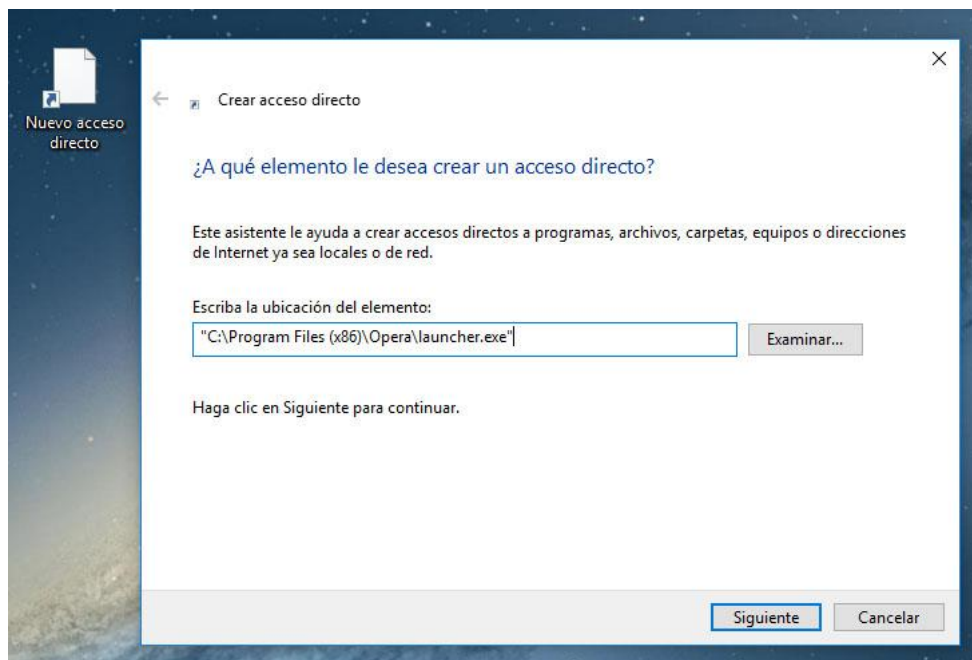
Nuevo acceso directo

×

Crear acceso directo

¿A qué elemento le desea crear un acceso directo?

Este asistente le ayuda a crear accesos directos a programas, archivos, carpetas, equipos o direcciones de Internet ya sea locales o de red.

Escriba la ubicación del elemento:

"C:\Program Files (x86)\Opera\launcher.exe"

Examinar...

Haga clic en Siguiente para continuar.

Siguiente

Cancelar